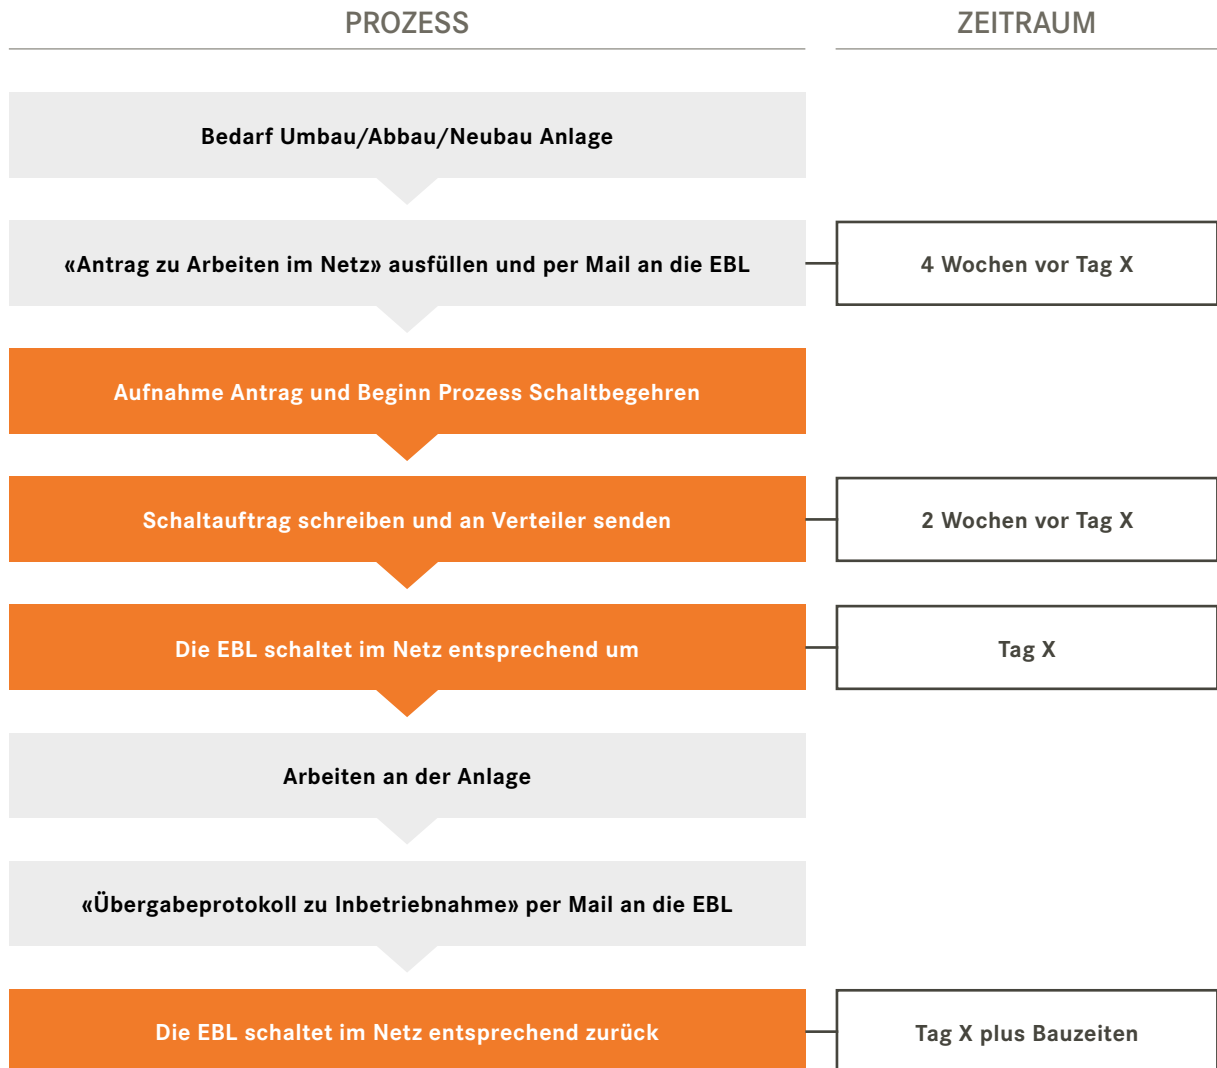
PROZESS

ZEITRAUM

Bedarf Umbau/Abbau/Neubau Anlage

«Antrag zu Arbeiten im Netz» ausfüllen und per Mail an die EBL

4 Wochen vor Tag X

Aufnahme Antrag und Beginn Prozess Schaltbegehren

Schaltauftrag schreiben und an Verteiler senden

2 Wochen vor Tag X

Die EBL schaltet im Netz entsprechend um

Tag X

Arbeiten an der Anlage

«Übergabeprotokoll zu Inbetriebnahme» per Mail an die EBL

Die EBL schaltet im Netz entsprechend zurück

Tag X plus Bauzeiten